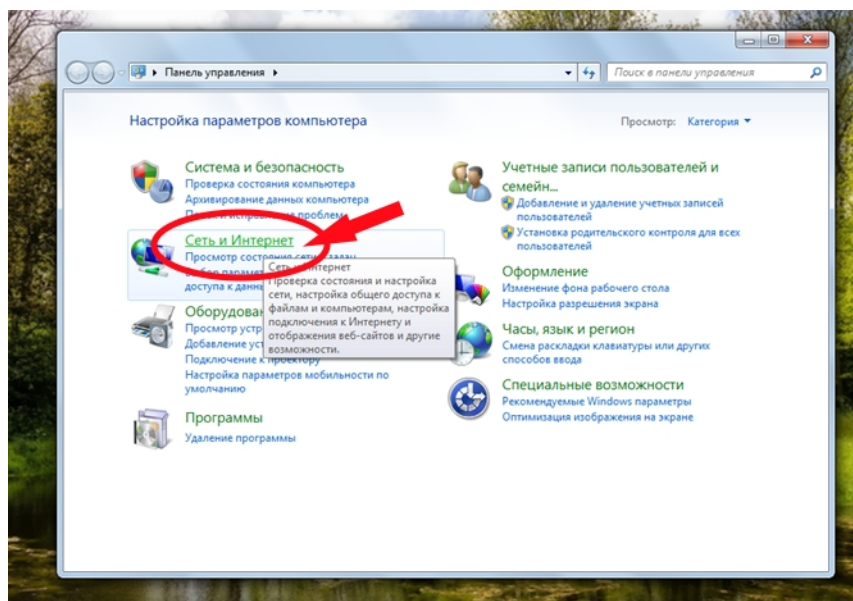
Панель управления ▸

Поиск в панели управления

Настройка параметров компьютера

Просмотр: Категория ▾

Система и безопасность
Проверка состояния компьютера
Архивирование данных компьютера
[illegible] проблем

Сеть и Интернет
Просмотр состо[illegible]
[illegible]
доступа к данн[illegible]

Сеть и Интернет
Проверка состояния и настройка сети, настройка общего доступа к файлам и компьютерам, настройка подключения к Интернету и отображения веб-сайтов и другие возможности.

Оборудован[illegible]
Просмотр устр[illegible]
Добавление уст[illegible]
Подключение к проектору
Настройка параметров мобильности по умолчанию

Программы
Удаление программы

Учетные записи пользователей и семейн...
Добавление и удаление учетных записей пользователей
Установка родительского контроля для всех пользователей

Оформление
Изменение фона рабочего стола
Настройка разрешения экрана

Часы, язык и регион
Смена раскладки клавиатуры или других способов ввода

Специальные возможности
Рекомендуемые Windows параметры
Оптимизация изображения на экране